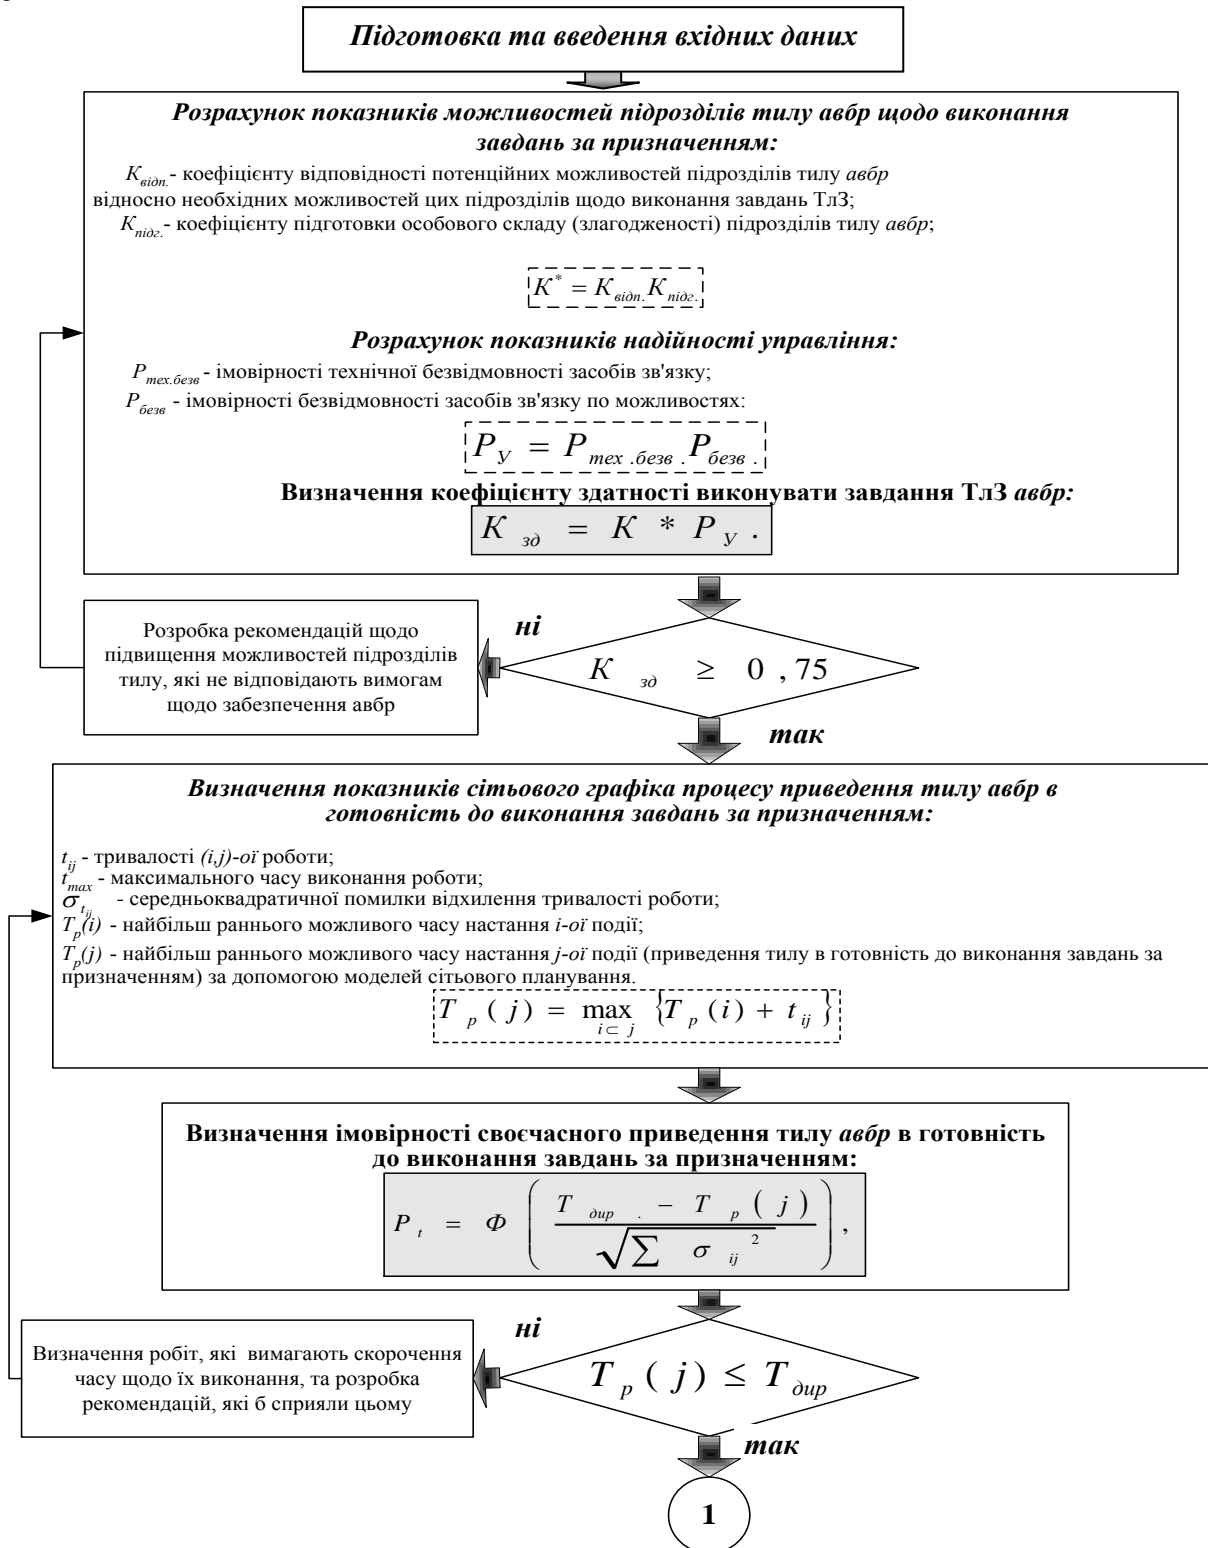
Підготовка та введення вхідних даних

Розрахунок показників можливостей підрозділів тилу авбр щодо виконання завдань за призначенням:

$K_{відп.}$- коефіцієнту відповідності потенційних можливостей підрозділів тилу авбр відносно необхідних можливостей цих підрозділів щодо виконання завдань ТлЗ;
$K_{підг.}$- коефіцієнту підготовки особового складу (злагодженості) підрозділів тилу авбр;

$K^* = K_{відп.}K_{підг.}$

Розрахунок показників надійності управління:

$P_{тех.безв}$ - імовірності технічної безвідмовності засобів зв'язку;
$P_{безв}$ - імовірності безвідмовності засобів зв'язку по можливостях:

$P_У = P_{тех.безв.}P_{безв.}$

Визначення коефіцієнту здатності виконувати завдання ТлЗ авбр:

$K_{зд} = K * P_У.$

ні

Розробка рекомендацій щодо підвищення можливостей підрозділів тилу, які не відповідають вимогам щодо забезпечення авбр

$K_{зд} \geq 0,75$

так

Визначення показників сітьового графіка процесу приведення тилу авбр в готовність до виконання завдань за призначенням:

$t_{ij}$ - тривалості (i,j)-ої роботи;
$t_{max}$ - максимального часу виконання роботи;
$\sigma_{t_{ij}}$ - середньоквадратичної помилки відхилення тривалості роботи;
$T_p(i)$ - найбільш раннього можливого часу настання i-ої події;
$T_p(j)$ - найбільш раннього можливого часу настання j-ої події (приведення тилу в готовність до виконання завдань за призначенням) за допомогою моделей сітьового планування.

$T_p(j) = \max_{i \subset j} \{T_p(i) + t_{ij}\}$

Визначення імовірності своєчасного приведення тилу авбр в готовність до виконання завдань за призначенням:

$P_t = \Phi\left(\frac{T_{дир.} - T_p(j)}{\sqrt{\sum \sigma_{ij}^2}}\right),$

ні

Визначення робіт, які вимагають скорочення часу щодо їх виконання, та розробка рекомендацій, які б сприяли цьому

$T_p(j) \leq T_{дир}$

так

1